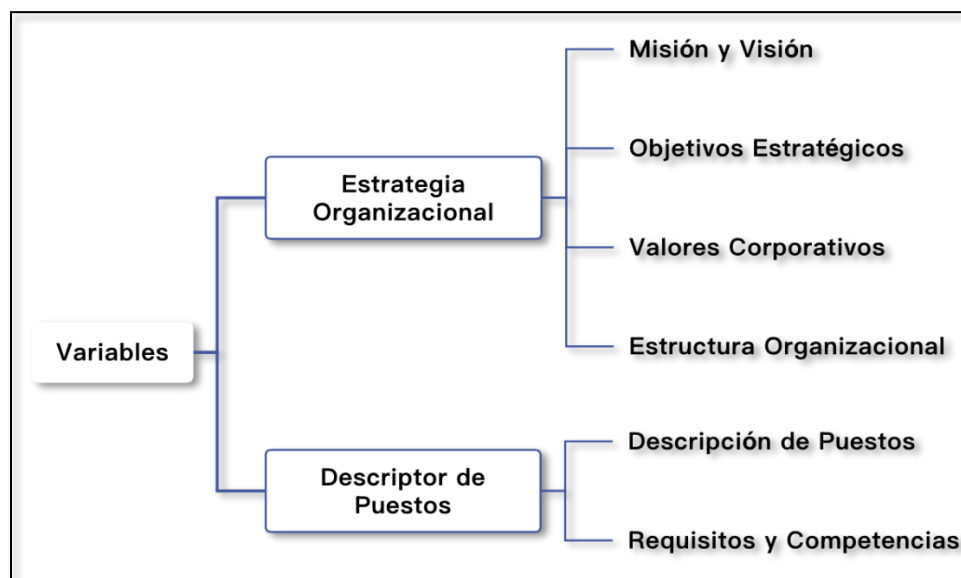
Variables

Estrategia Organizacional

Misión y Visión

Objetivos Estratégicos

Valores Corporativos

Estructura Organizacional

Descriptor de Puestos

Descripción de Puestos

Requisitos y Competencias